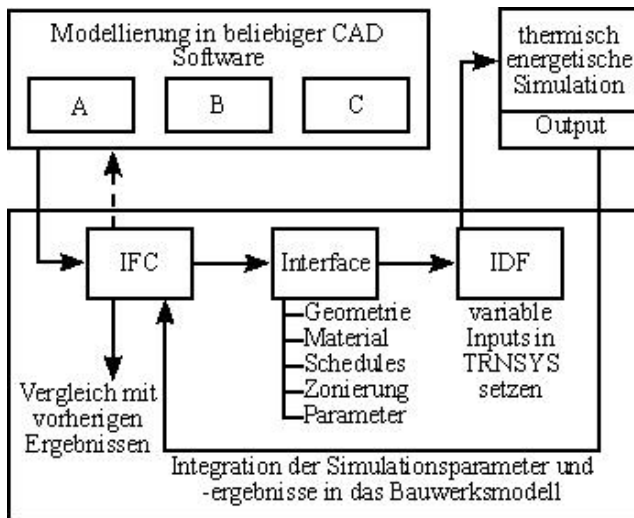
Modellierung in beliebiger CAD Software

A

B

C

thermisch energetische Simulation

Output

IFC

Interface

IDF

Geometrie
Material
Schedules
Zonierung
Parameter

variable Inputs in TRNSYS setzen

Vergleich mit vorherigen Ergebnissen

Integration der Simulationsparameter und -ergebnisse in das Bauwerksmodell